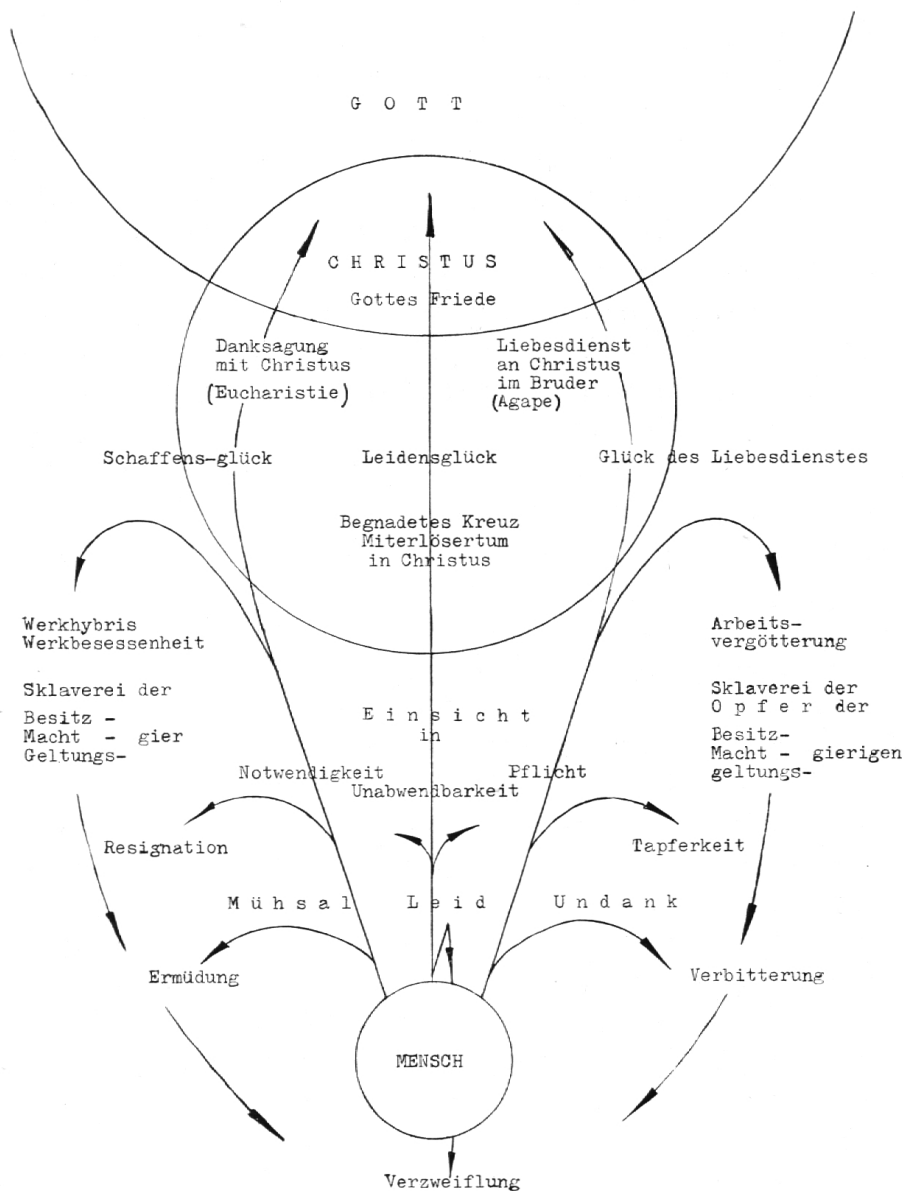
G O T T

C H R I S T U S

Gottes Friede

Danksagung mit Christus (Eucharistie)

Liebesdienst an Christus im Bruder (Agape)

Schaffens-glück

Leidensglück

Glück des Liebesdienstes

Begnadetes Kreuz
Miterlösertum
in Christus

Werkhybris
Werkbesessenheit

Sklaverei der
Besitz -
Macht - gier
Geltungs-

Arbeits-
vergötterung

Sklaverei der
O p f e r der
Besitz-
Macht - gierigen
geltungs-

E i n s i c h t
in

Notwendigkeit

Pflicht

Unabwendbarkeit

Resignation

Tapferkeit

M ü h s a l

L e i d

U n d a n k

Ermüdung

Verbitterung

MENSCH

Verzweiflung